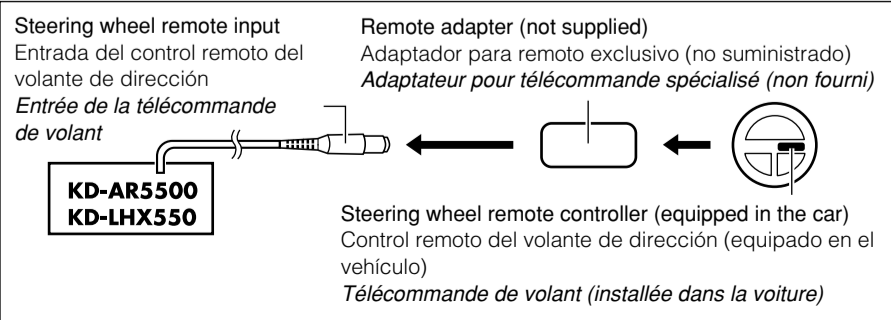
Steering wheel remote input
Entrada del control remoto del volante de dirección
*Entrée de la télécommande de volant*

Remote adapter (not supplied)
Adaptador para remoto exclusivo (no suministrado)
*Adaptateur pour télécommande spécialisé (non fourni)*

KD-AR5500
KD-LHX550

Steering wheel remote controller (equipped in the car)
Control remoto del volante de dirección (equipado en el vehículo)
*Télécommande de volant (installée dans la voiture)*